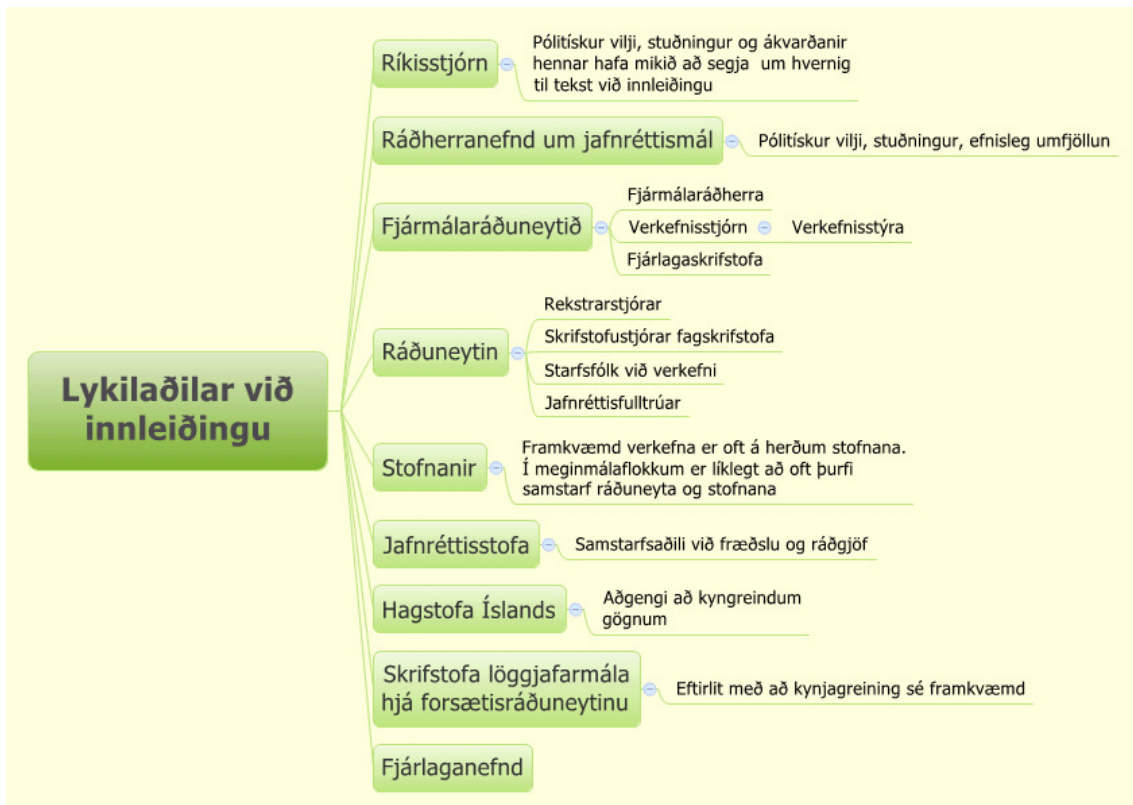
Lykilaðilar við innleiðingu

Ríkisstjórn
Pólitískur vilji, stuðningur og ákvarðanir hennar hafa mikið að segja um hvernig til tekst við innleiðingu

Ráðherranefnd um jafnréttismál
Pólitískur vilji, stuðningur, efnisleg umfjöllun

Fjármálaráðuneytið
Fjármálaráðherra
Verkefnisstjórn
Verkefnisstýra
Fjárlagaskrifstofa

Ráðuneytin
Rekstrarstjórar
Skrifstofustjórar fagskrifstofa
Starfsfólk við verkefni
Jafnréttisfulltrúar

Stofnanir
Framkvæmd verkefna er oft á herðum stofnana. Í meginmálaflokkum er líklegt að oft þurfi samstarf ráðuneyta og stofnana

Jafnréttisstofa
Samstarfsaðili við fræðslu og ráðgjöf

Hagstofa Íslands
Aðgengi að kyngreindum gögnum

Skrifstofa löggjafarmála hjá forsætisráðuneytinu
Eftirlit með að kynjagreining sé framkvæmd

Fjárlaganefnd